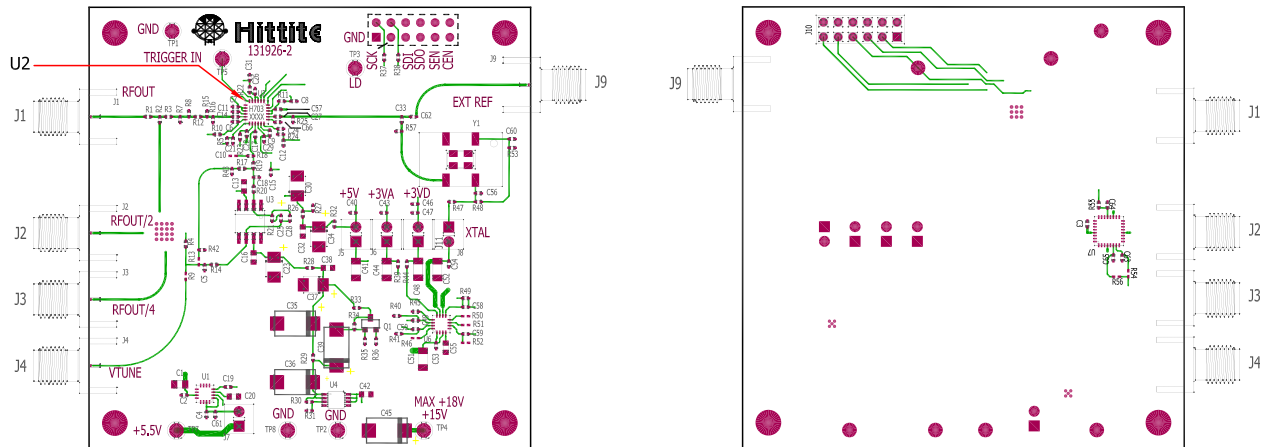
GND
TP1
Hittite
131926-2
TRIGGER IN
TP5
GND
TP3
LD
SCK
SDI
SDO
SEN
CEN
U2
RFOUT
J1
J1
R1 R2 R3 R7 R8
C33
C62
EXT REF
R57
J9
J9
Y1
C60
C56
R48
R47
RFOUT/2
J2
J2
+5V
+3VA
+3VD
C40
C43
C46
C47
XTAL
R42
R13
R14
RFOUT/4
J3
J3
C35
C36
R33
R34
Q1
R40
R41
R49
R50
R51
R52
C58
C59
J4
J4
VTUNE
U1
C19
C20
U4
C42
C45
MAX +18V
+15V
+5.5V
TP6
TP7
GND
TP8
GND
TP2
TP4
J10
J9
J1
J2
J3
J4